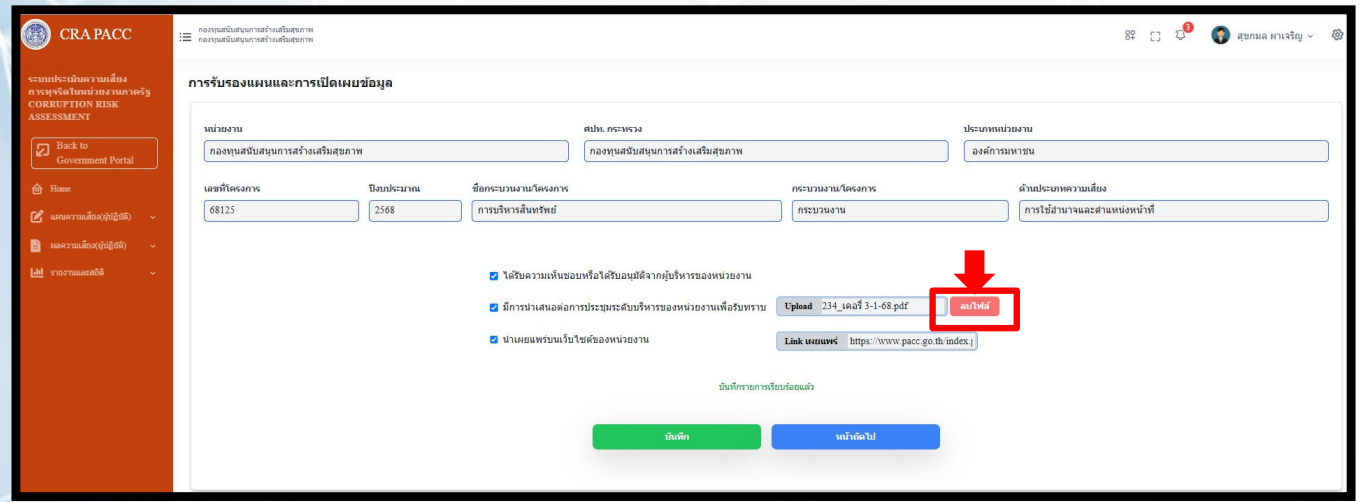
CRA PACC

กองทุนสนับสนุนการสร้างเสริมสุขภาพ
กองทุนสนับสนุนการสร้างเสริมสุขภาพ

3

สุขกมล ผาเจริญ

ระบบประเมินความเสี่ยงการทุจริตในหน่วยงานภาครัฐ CORRUPTION RISK ASSESSMENT

Back to Government Portal

Home

แผนความเสี่ยง(ผู้ปฏิบัติ)

ผลความเสี่ยง(ผู้ปฏิบัติ)

รายงานและสถิติ

การรับรองแผนและการเปิดเผยข้อมูล

หน่วยงาน
กองทุนสนับสนุนการสร้างเสริมสุขภาพ

ศปท. กระทรวง
กองทุนสนับสนุนการสร้างเสริมสุขภาพ

ประเภทหน่วยงาน
องค์การมหาชน

เลขที่โครงการ
68125

ปีงบประมาณ
2568

ชื่อกระบวนงาน/โครงการ
การบริหารสินทรัพย์

กระบวนงาน/โครงการ
กระบวนงาน

ด้านประเภทความเสี่ยง
การใช้อำนาจและตำแหน่งหน้าที่

ได้รับความเห็นชอบหรือได้รับอนุมัติจากผู้บริหารของหน่วยงาน

มีการนำเสนอต่อการประชุมระดับบริหารของหน่วยงานเพื่อรับทราบ

Upload 234_เคอรี่ 3-1-68.pdf

ลบไฟล์

นำเผยแพร่บนเว็บไซต์ของหน่วยงาน

Link เผยแพร่ https://www.pacc.go.th/index.j

บันทึกรายการเรียบร้อยแล้ว

บันทึก

หน้าถัดไป